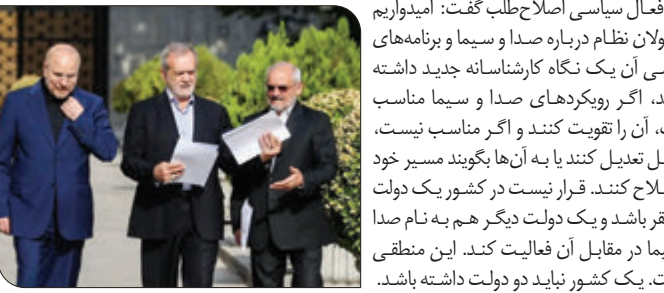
فعال سیاسی اصلاح‌طلب گفت: امیدواریم ولان نظام درباره صدا و سیما و برنامه‌های سی آن یک نگاه کارشناسانه جدید داشته د، اگر رویکردهای صدا و سیما مناسب ، آن را تقویت کنند و اگر مناسب نیست، ل تعدیل کنند یا به آن‌ها بگویند مسیر خود لاح کنند. قرار نیست در کشور یک دولت قر باشد و یک دولت دیگر هم به نام صدا یما در مقابل آن فعالیت کند. این منطقی ت. یک کشور نباید دو دولت داشته باشد.